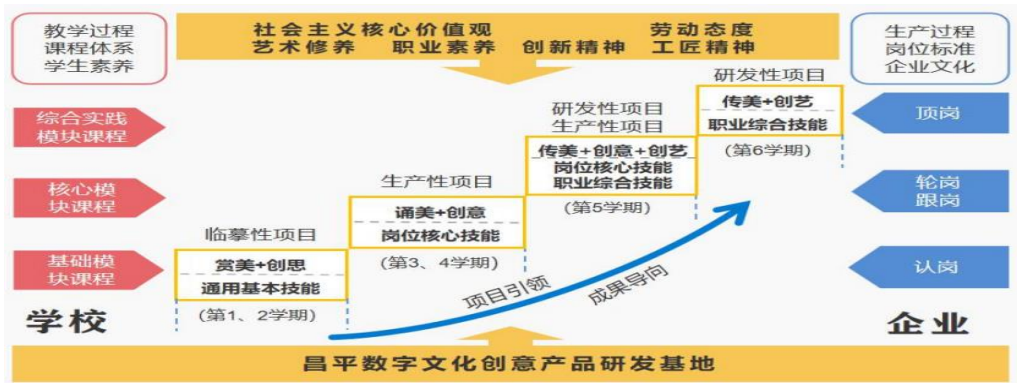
教学过程
课程体系
学生素养

社会主义核心价值观　劳动态度
艺术修养　职业素养　创新精神　工匠精神

生产过程
岗位标准
企业文化

综合实践模块课程

核心模块课程

基础模块课程

学校

临摹性项目
赏美+创思
通用基本技能
（第1、2学期）

生产性项目
诵美+创意
岗位核心技能
（第3、4学期）

研发性项目
生产性项目
传美+创意+创艺
岗位核心技能
职业综合技能
（第5学期）

研发性项目
传美+创艺
职业综合技能
（第6学期）

项目引领
成果导向

顶岗

轮岗
跟岗

认岗

企业

昌平数字文化创意产品研发基地